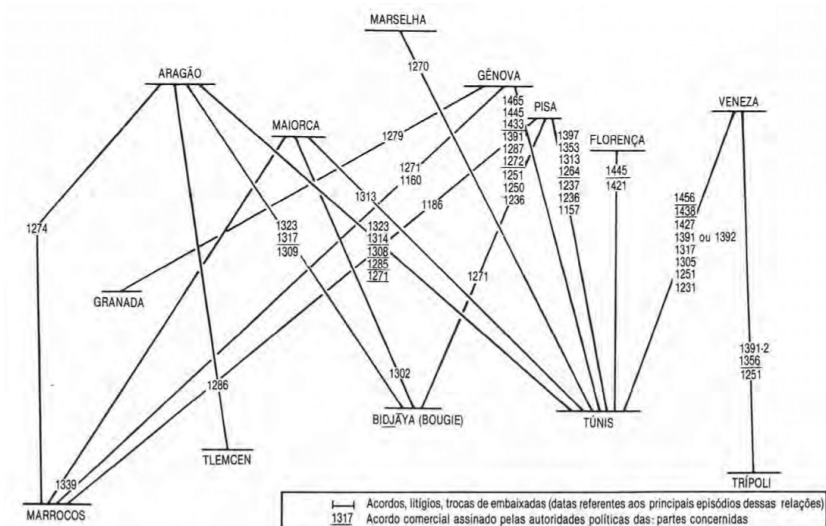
MARSELHA

ARAGÃO

GÊNOVA

PISA

MAIORCA

FLORENÇA

VENEZA

1270

1279

1465
1445
1433
1391
1287
1272
1251
1250
1236

1397
1353
1313
1264
1237
1236
1157

1445
1421

1271
1160

1186

1313

1323
1317
1309

1323
1314
1308
1285
1271

1274

1456
1438
1427
1391 ou 1392
1317
1305
1251
1231

GRANADA

1271

1286

1302

1391-2
1356
1251

BIDJĀYA (BOUGIE)

TÚNIS

TLEMCEN

1339

TRÍPOLI

MARROCOS

Acordos, litígios, trocas de embaixadas (datas referentes aos principais episódios dessas relações)
1317 Acordo comercial assinado pelas autoridades políticas das partes concernidas